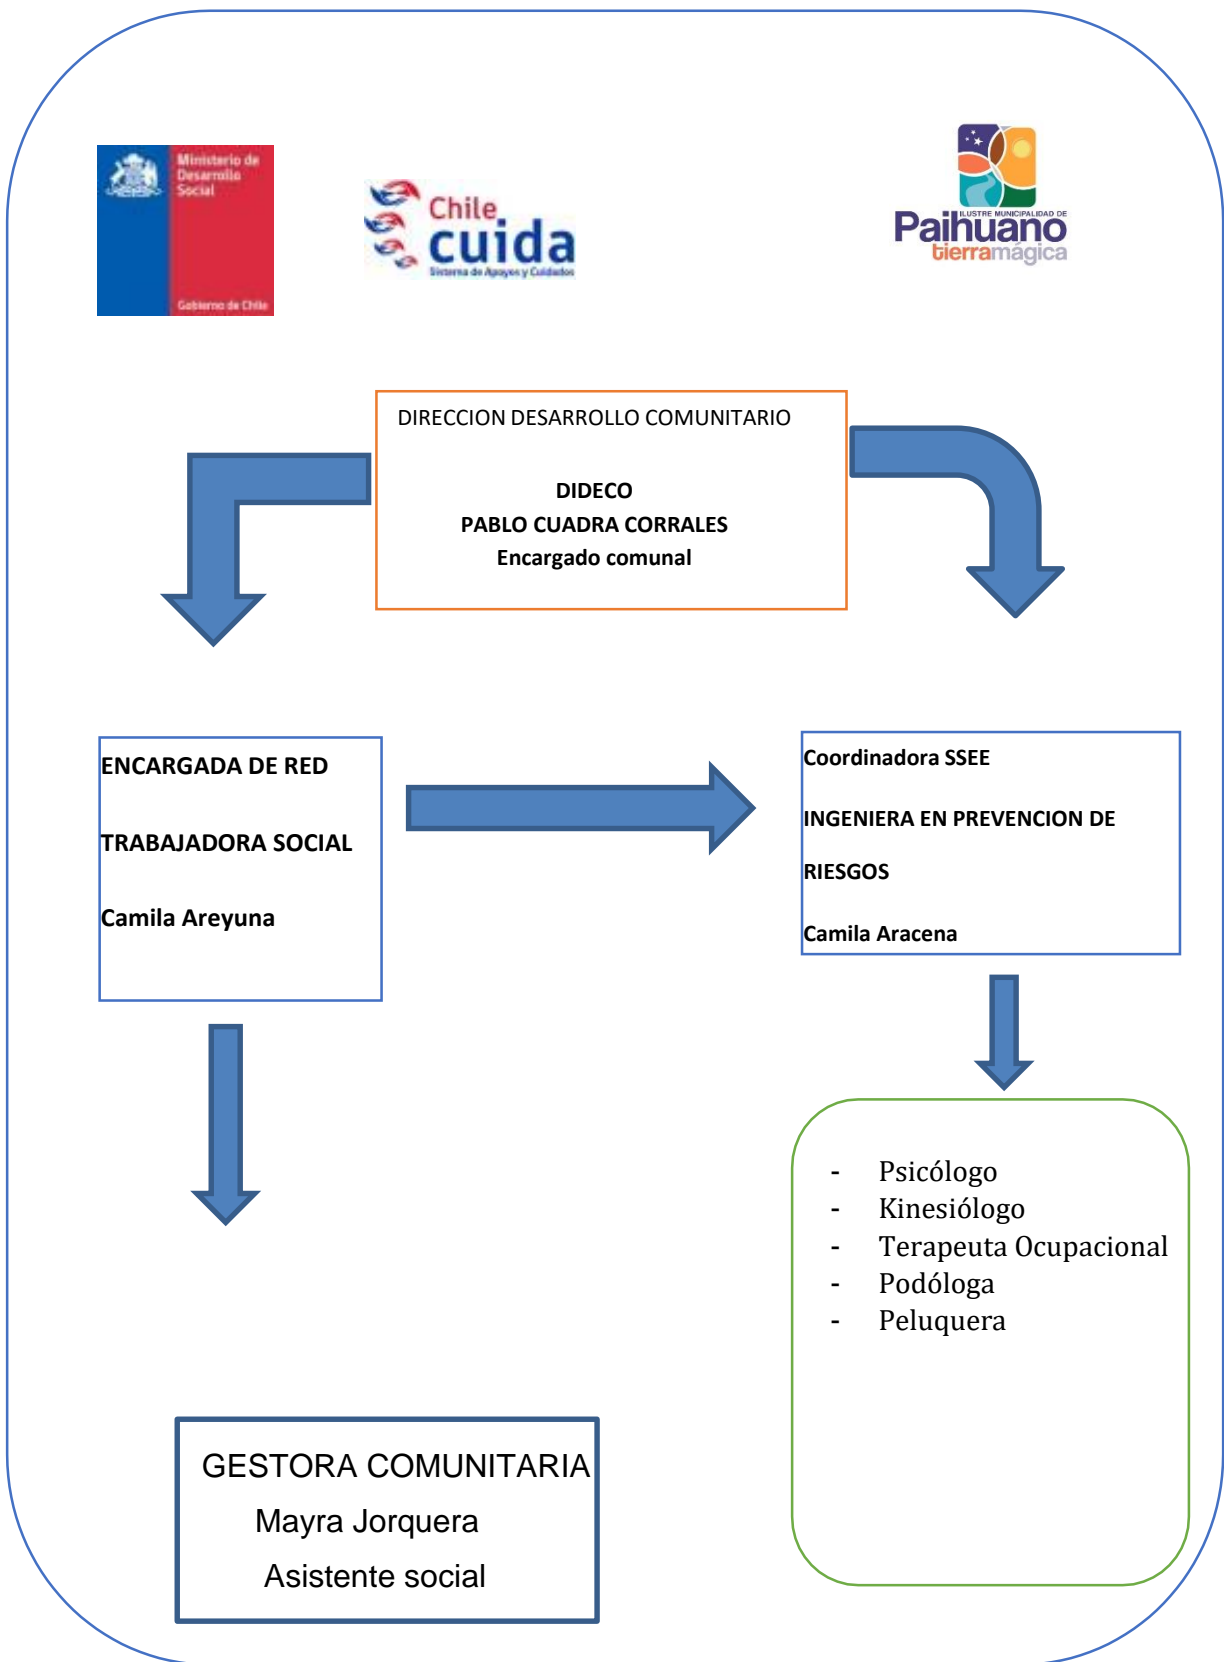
Ministerio de Desarrollo Social

Gobierno de Chile

Chile cuida
Sistema de Apoyos y Cuidados

ILUSTRE MUNICIPALIDAD DE
Paihuano
tierramágica

DIRECCION DESARROLLO COMUNITARIO

DIDECO
PABLO CUADRA CORRALES
Encargado comunal

ENCARGADA DE RED

TRABAJADORA SOCIAL

Camila Areyuna

Coordinadora SSEE

INGENIERA EN PREVENCION DE RIESGOS

Camila Aracena

- Psicólogo
- Kinesiólogo
- Terapeuta Ocupacional
- Podóloga
- Peluquera

GESTORA COMUNITARIA
Mayra Jorquera
Asistente social